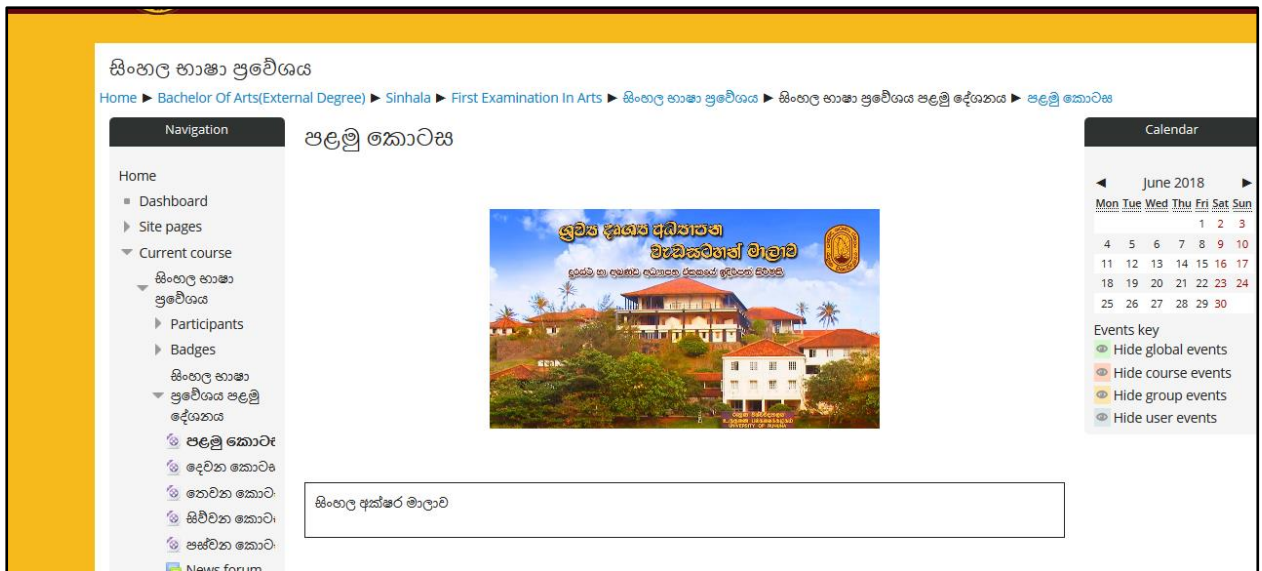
සිංහල භාෂා ප්‍රවේශය

Home ► Bachelor Of Arts(External Degree) ► Sinhala ► First Examination In Arts ► සිංහල භාෂා ප්‍රවේශය ► සිංහල භාෂා ප්‍රවේශය පළමු දේශනය ► පළමු කොටස

Navigation

Home
Dashboard
Site pages
Current course
සිංහල භාෂා ප්‍රවේශය
Participants
Badges
සිංහල භාෂා ප්‍රවේශය පළමු දේශනය
පළමු කොටෘ
දෙවන කොටස
තෙවන කොට
සිව්වන කොට
පස්වන කොට
News forum

පළමු කොටස

දුරස්ථ අධ්‍යාපන වැඩසටහන් මාලාව

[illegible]

සිංහල අක්ෂර මාලාව

Calendar

◄ June 2018 ►

| Mon | Tue | Wed | Thu | Fri | Sat | Sun |
|---|---|---|---|---|---|---|
| | | | | 1 | 2 | 3 |
| 4 | 5 | 6 | 7 | 8 | 9 | 10 |
| 11 | 12 | 13 | 14 | 15 | 16 | 17 |
| 18 | 19 | 20 | 21 | 22 | 23 | 24 |
| 25 | 26 | 27 | 28 | 29 | 30 | |

Events key
Hide global events
Hide course events
Hide group events
Hide user events